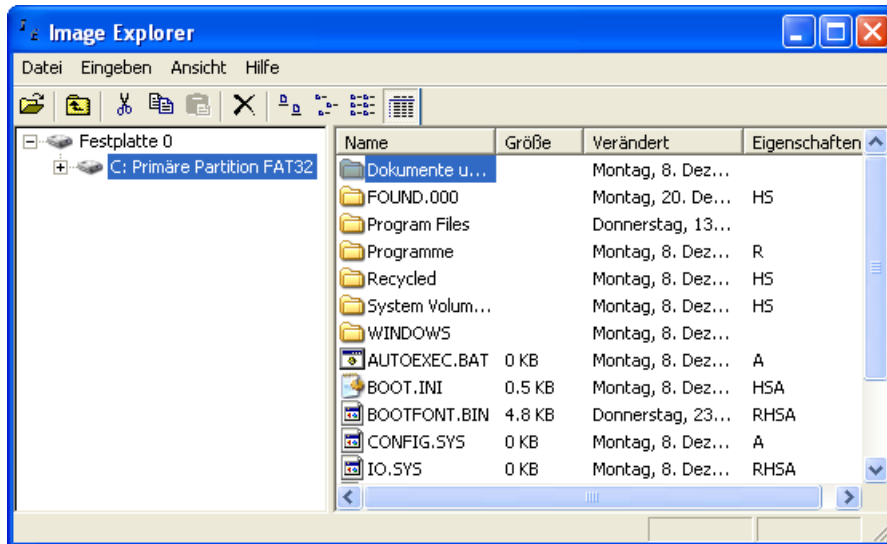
Image Explorer

Datei Eingeben Ansicht Hilfe

Festplatte 0
C: Primäre Partition FAT32

| Name | Größe | Verändert | Eigenschaften |
|---|---|---|---|
| Dokumente u… | | Montag, 8. Dez… | |
| FOUND.000 | | Montag, 20. De… | HS |
| Program Files | | Donnerstag, 13… | |
| Programme | | Montag, 8. Dez… | R |
| Recycled | | Montag, 8. Dez… | HS |
| System Volum… | | Montag, 8. Dez… | HS |
| WINDOWS | | Montag, 8. Dez… | |
| AUTOEXEC.BAT | 0 KB | Montag, 8. Dez… | A |
| BOOT.INI | 0.5 KB | Montag, 8. Dez… | HSA |
| BOOTFONT.BIN | 4.8 KB | Donnerstag, 23… | RHSA |
| CONFIG.SYS | 0 KB | Montag, 8. Dez… | A |
| IO.SYS | 0 KB | Montag, 8. Dez… | RHSA |